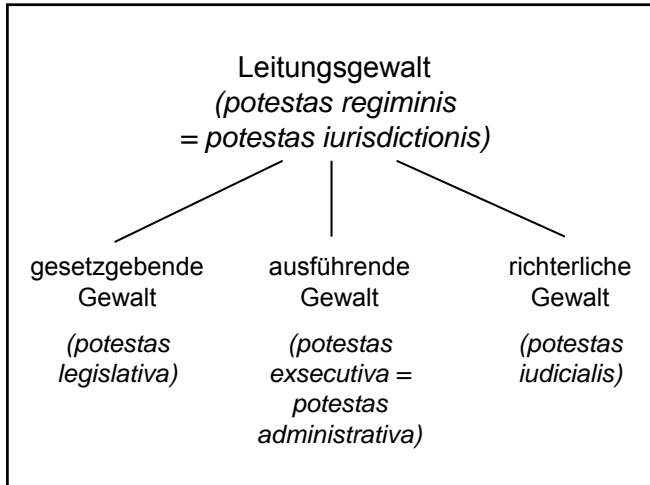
Leitungsgewalt
(potestas regiminis = potestas iurisdictionis)

gesetzgebende Gewalt

(potestas legislativa)

ausführende Gewalt

(potestas exsecutiva = potestas administrativa)

richterliche Gewalt

(potestas iudicialis)